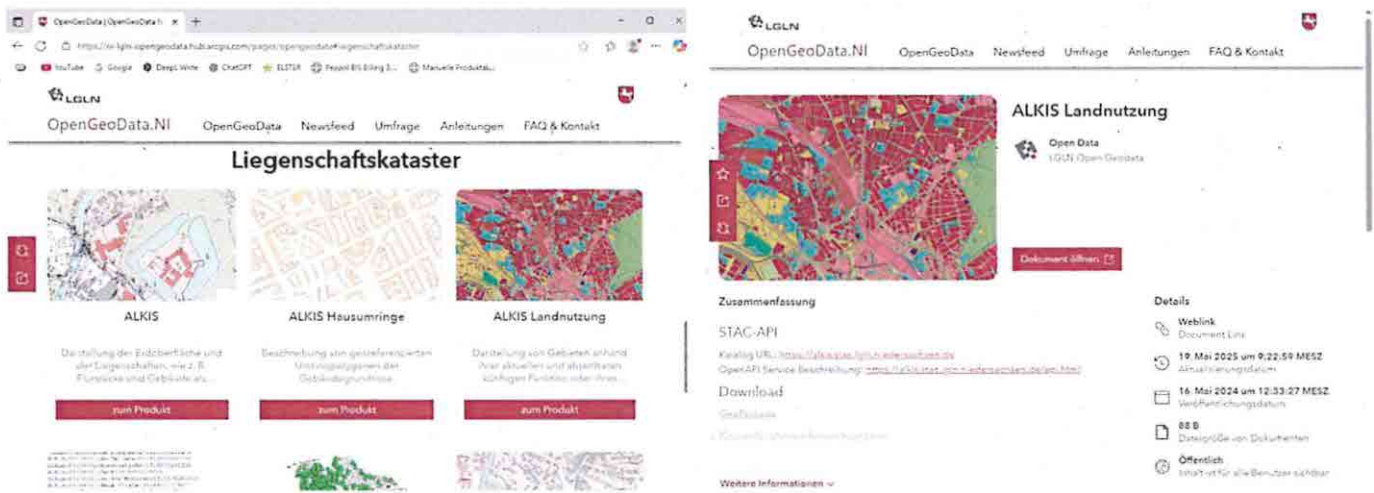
OpenGeoData | OpenGeoData N ×

https://ni-lgln-opengeodata.hub.arcgis.com/pages/opengeodata#liegenschaftskataster

YouTube Google DeepL Write ChatGPT ELSTER Paypal BIS Billing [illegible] Manuelle Produktak...

LGLN

OpenGeoData.NI OpenGeoData Newsfeed Umfrage Anleitungen FAQ & Kontakt

Liegenschaftskataster

ALKIS

Darstellung der Erdoberfläche und der Liegenschaften, wie z. B. Flurstücke und Gebäude als...

zum Produkt

ALKIS Hausumringe

Beschreibung von georeferenzierten Umringpolygonen der Gebäudegrundrisse

zum Produkt

ALKIS Landnutzung

Darstellung von Gebieten anhand ihrer aktuellen und absehbaren künftigen Funktion oder ihres...

zum Produkt

LGLN

OpenGeoData.NI OpenGeoData Newsfeed Umfrage Anleitungen FAQ & Kontakt

ALKIS Landnutzung

Open Data
LGLN Open Geodata

Dokument öffnen

Zusammenfassung

STAC-API

Katalog URL: https://alkis.stac.lgln.niedersachsen.de
OpenAPI Service Beschreibung: https://alkis.stac.lgln.niedersachsen.de/api.html

Download

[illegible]

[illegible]

Weitere Informationen

Details

Weblink
Document Link

19. Mai 2025 um 9:22:59 MESZ
Aktualisierungsdatum

16. Mai 2024 um 12:33:27 MESZ
Veröffentlichungsdatum

88 B
Dateigröße von Dokumenten

Öffentlich
Inhalt ist für alle Benutzer sichtbar